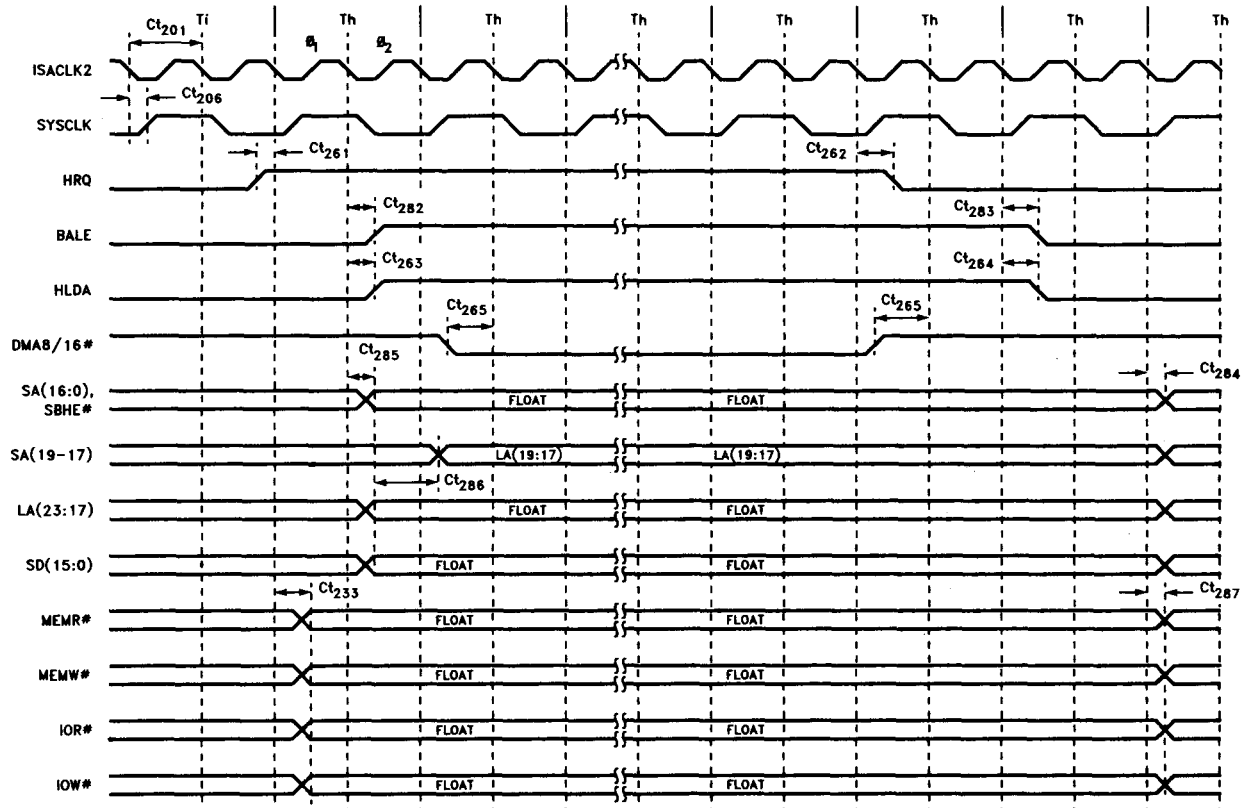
$Ct_{201}$ Ti Th $\phi_1$ Th $\phi_2$ Th Th Th Th Th Th

ISACLK2

$Ct_{206}$

SYSCLK

$Ct_{261}$

$Ct_{262}$

HRQ

$Ct_{282}$

$Ct_{283}$

BALE

$Ct_{263}$

$Ct_{284}$

HLDA

$Ct_{265}$

$Ct_{265}$

DMA8/16#

$Ct_{285}$

$Ct_{284}$

SA(16:0), SBHE#

FLOAT

FLOAT

SA(19-17)

LA(19:17)

LA(19:17)

$Ct_{286}$

LA(23:17)

FLOAT

FLOAT

SD(15:0)

FLOAT

FLOAT

$Ct_{233}$

$Ct_{287}$

MEMR#

FLOAT

FLOAT

MEMW#

FLOAT

FLOAT

IOR#

FLOAT

FLOAT

IOW#

FLOAT

FLOAT